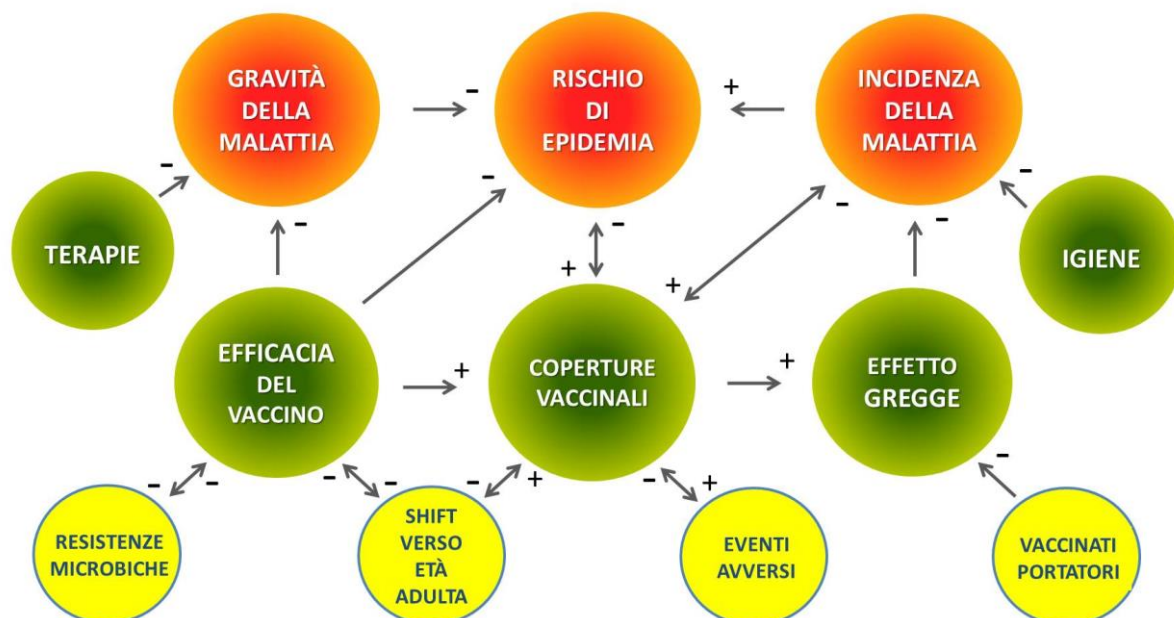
GRAVITÀ DELLA MALATTIA

RISCHIO DI EPIDEMIA

INCIDENZA DELLA MALATTIA

TERAPIE

IGIENE

EFFICACIA DEL VACCINO

COPERTURE VACCINALI

EFFETTO GREGGE

RESISTENZE MICROBICHE

SHIFT VERSO ETÀ ADULTA

EVENTI AVVERSI

VACCINATI PORTATORI

-
+
-
-
-
-
+
-
+
-
-
+
+
-
-
-
-
-
+
-
+
-